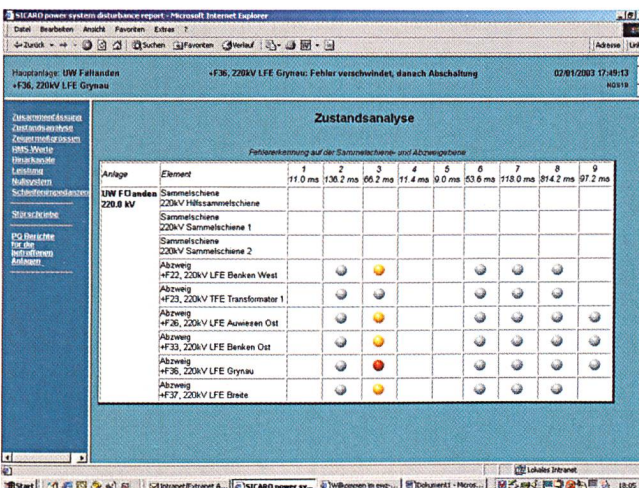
SICARO power system disturbance report - Microsoft Internet Explorer

Datei Bearbeiten Ansicht Favoriten Extras ?

Zurück Suchen Favoriten Verlauf

Adresse

Hauptanlage: UW Fallanden
+F36, 220kV LFE Grynau

+F36, 220kV LFE Grynau: Fehler verschwindet, danach Abschaltung

02/01/2003 17:49:13
NQ519

Zusammenfassung
Zustandsanalyse
Zeigermeßgrössen
RMS-Werte
Binärkanäle
Leistung
Nullsystem
Schleifenimpedanzen

Störschreibe

PQ Berichte für die betroffenen Anlagen

Zustandsanalyse

Fehlererkennung auf der Sammelschiene- und Abzweigebene

| Anlage | Element | 1<br>11.0 ms | 2<br>136.2 ms | 3<br>66.2 ms | 4<br>11.4 ms | 5<br>9.0 ms | 6<br>53.6 ms | 7<br>118.0 ms | 8<br>814.2 ms | 9<br>97.2 ms |
|---|---|---|---|---|---|---|---|---|---|---|
| UW Fällanden 220.0 kV | Sammelschiene 220kV Hilfssammelschiene | | | | | | | | | |
| | Sammelschiene 220kV Sammelschiene 1 | | | | | | | | | |
| | Sammelschiene 220kV Sammelschiene 2 | | | | | | | | | |
| | Abzweig +F22, 220kV LFE Benken West | | | | | | | | | |
| | Abzweig +F23, 220kV TFE Transformator 1 | | | | | | | | | |
| | Abzweig +F26, 220kV LFE Auwiesen Ost | | | | | | | | | |
| | Abzweig +F33, 220kV LFE Benken Ost | | | | | | | | | |
| | Abzweig +F36, 220kV LFE Grynau | | | | | | | | | |
| | Abzweig +F37, 220kV LFE Breite | | | | | | | | | |

Lokales Intranet

Start | Intranet/Extranet A... | SICARO power sy... | Willkommen im eve... | Dokument1 - Micros... | 18:05